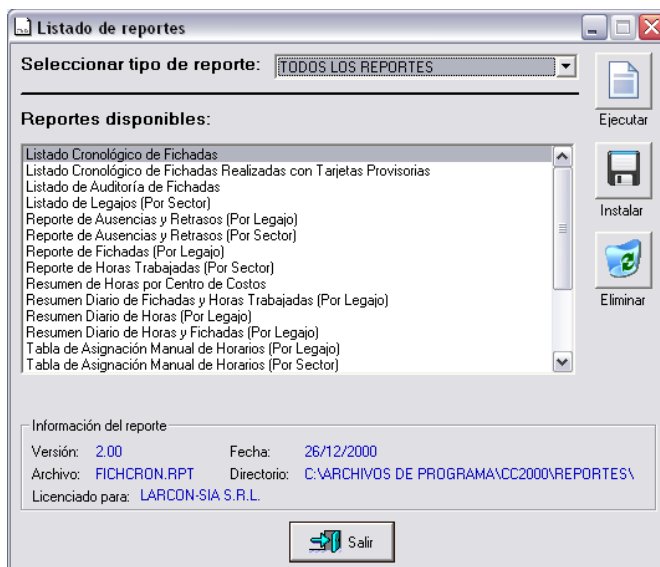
Listado de reportes

Seleccionar tipo de reporte: TODOS LOS REPORTES

Reportes disponibles:

Listado Cronológico de Fichadas
Listado Cronológico de Fichadas Realizadas con Tarjetas Provisorias
Listado de Auditoría de Fichadas
Listado de Legajos (Por Sector)
Reporte de Ausencias y Retrasos (Por Legajo)
Reporte de Ausencias y Retrasos (Por Sector)
Reporte de Fichadas (Por Legajo)
Reporte de Horas Trabajadas (Por Sector)
Resumen de Horas por Centro de Costos
Resumen Diario de Fichadas y Horas Trabajadas (Por Legajo)
Resumen Diario de Horas (Por Legajo)
Resumen Diario de Horas y Fichadas (Por Legajo)
Tabla de Asignación Manual de Horarios (Por Legajo)
Tabla de Asignación Manual de Horarios (Por Sector)

Ejecutar

Instalar

Eliminar

Información del reporte
Versión: 2.00
Fecha: 26/12/2000
Archivo: FICHCRON.RPT
Directorio: C:\ARCHIVOS DE PROGRAMA\CC2000\REPORTES\
Licenciado para: LARCON-SIA S.R.L.

Salir